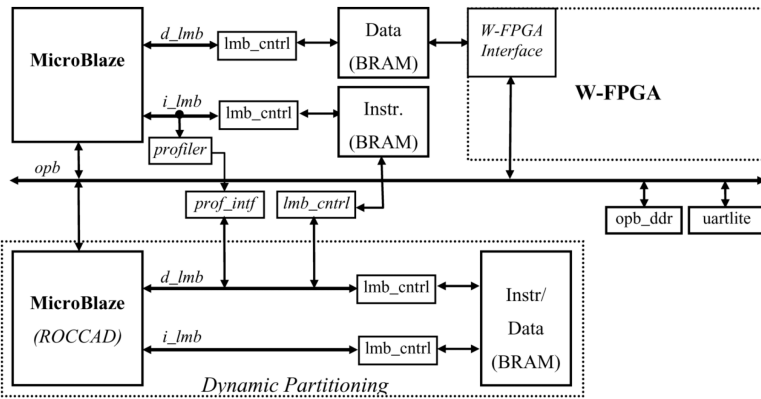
MicroBlaze

d_lmb

lmb_cntrl

Data (BRAM)

W-FPGA Interface

W-FPGA

i_lmb

lmb_cntrl

Instr. (BRAM)

profiler

opb

prof_intf

lmb_cntrl

opb_ddr

uartlite

MicroBlaze (ROCCAD)

d_lmb

lmb_cntrl

Instr/ Data (BRAM)

i_lmb

lmb_cntrl

Dynamic Partitioning